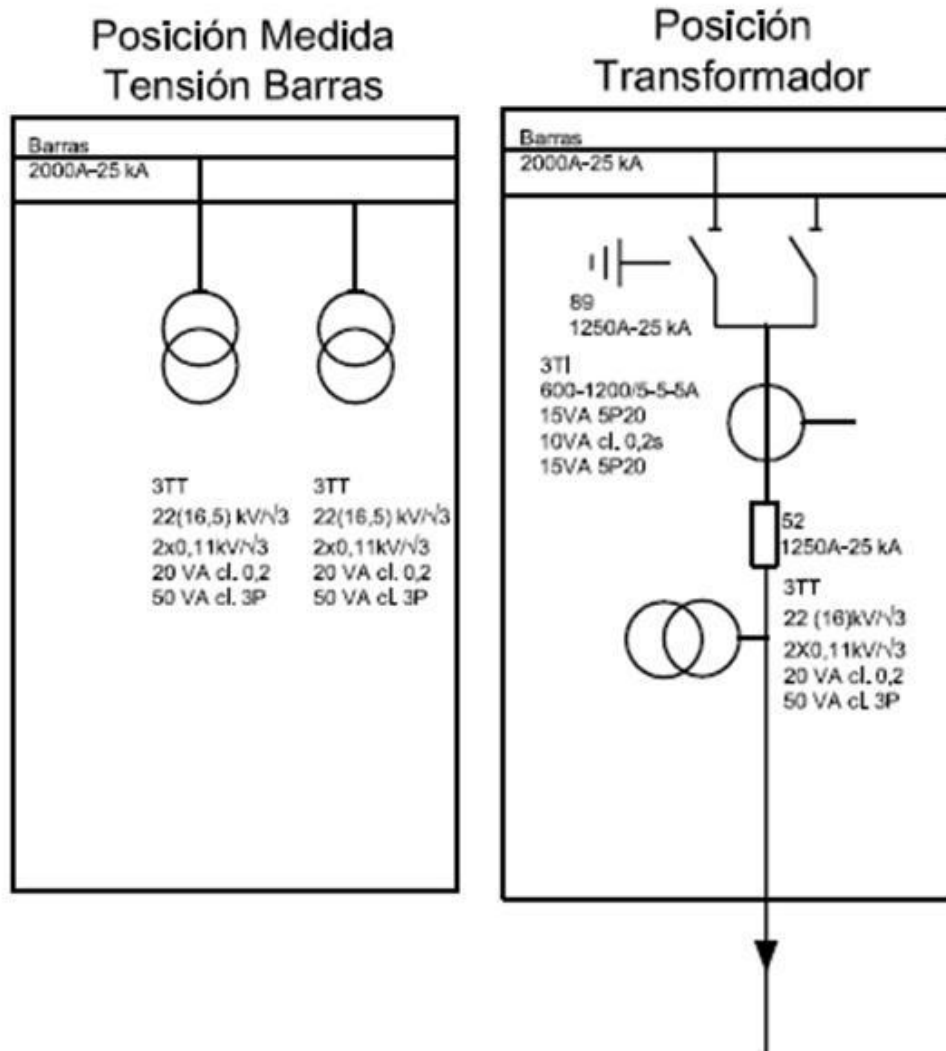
Posición Medida Tensión Barras

Barras
2000A-25 kA

3TT
22(16,5) kV/$\sqrt{3}$
2x0,11kV/$\sqrt{3}$
20 VA cl. 0,2
50 VA cl. 3P

3TT
22(16,5) kV/$\sqrt{3}$
2x0,11kV/$\sqrt{3}$
20 VA cl. 0,2
50 VA cl. 3P

Posición Transformador

Barras
2000A-25 kA

89
1250A-25 kA

3TI
600-1200/5-5-5A
15VA 5P20
10VA cl. 0,2s
15VA 5P20

52
1250A-25 kA

3TT
22 (16)kV/$\sqrt{3}$
2X0,11kV/$\sqrt{3}$
20 VA cl. 0,2
50 VA cl. 3P